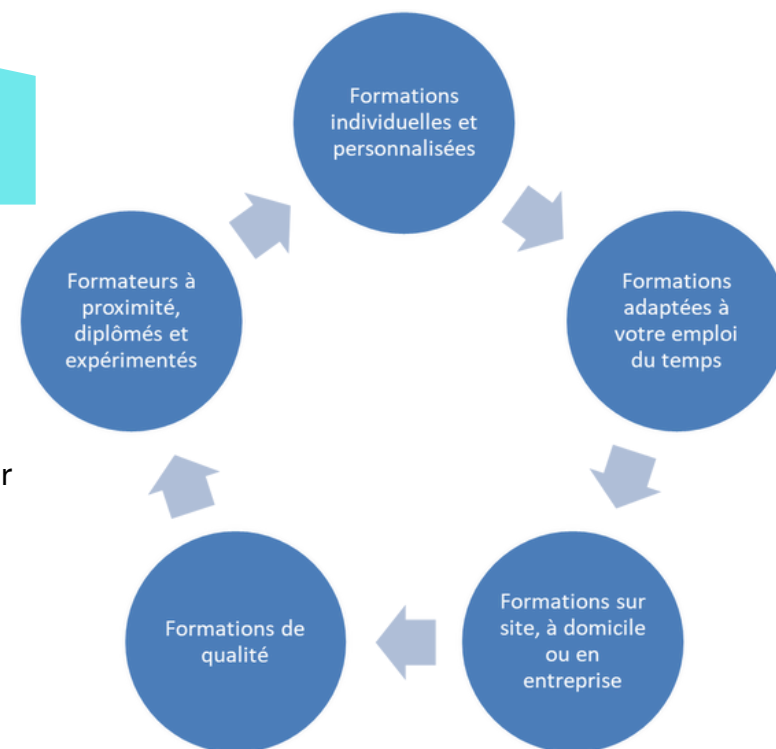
Formations individuelles et personnalisées

Formations adaptées à votre emploi du temps

Formations sur site, à domicile ou en entreprise

Formations de qualité

Formateurs à proximité, diplômés et expérimentés

r